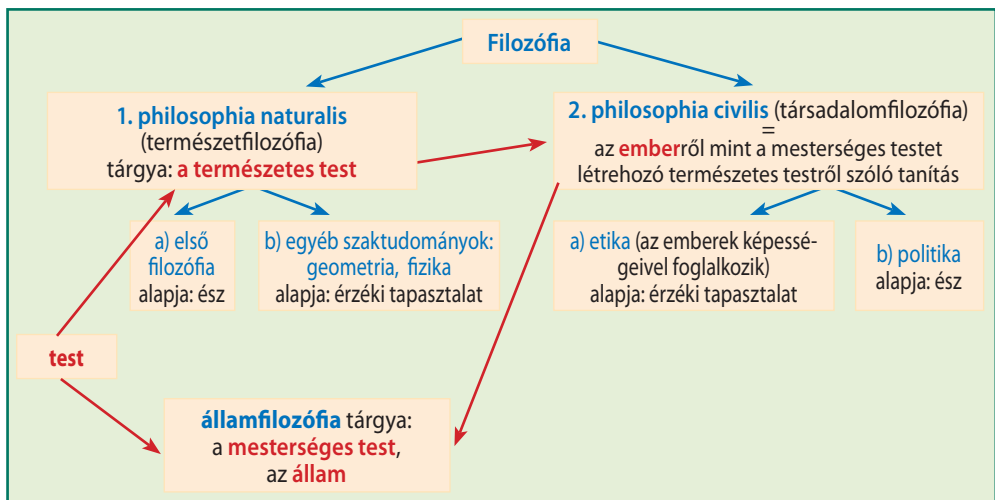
Filozófia

1. philosophia naturalis (természetfilozófia) tárgya: a természetes test

2. philosophia civilis (társadalomfilozófia) = az emberről mint a mesterséges testet létrehozó természetes testről szóló tanítás

a) első filozófia alapja: ész

b) egyéb szaktudományok: geometria, fizika alapja: érzéki tapasztalat

a) etika (az emberek képességeivel foglalkozik) alapja: érzéki tapasztalat

b) politika alapja: ész

test

államfilozófia tárgya: a mesterséges test, az állam